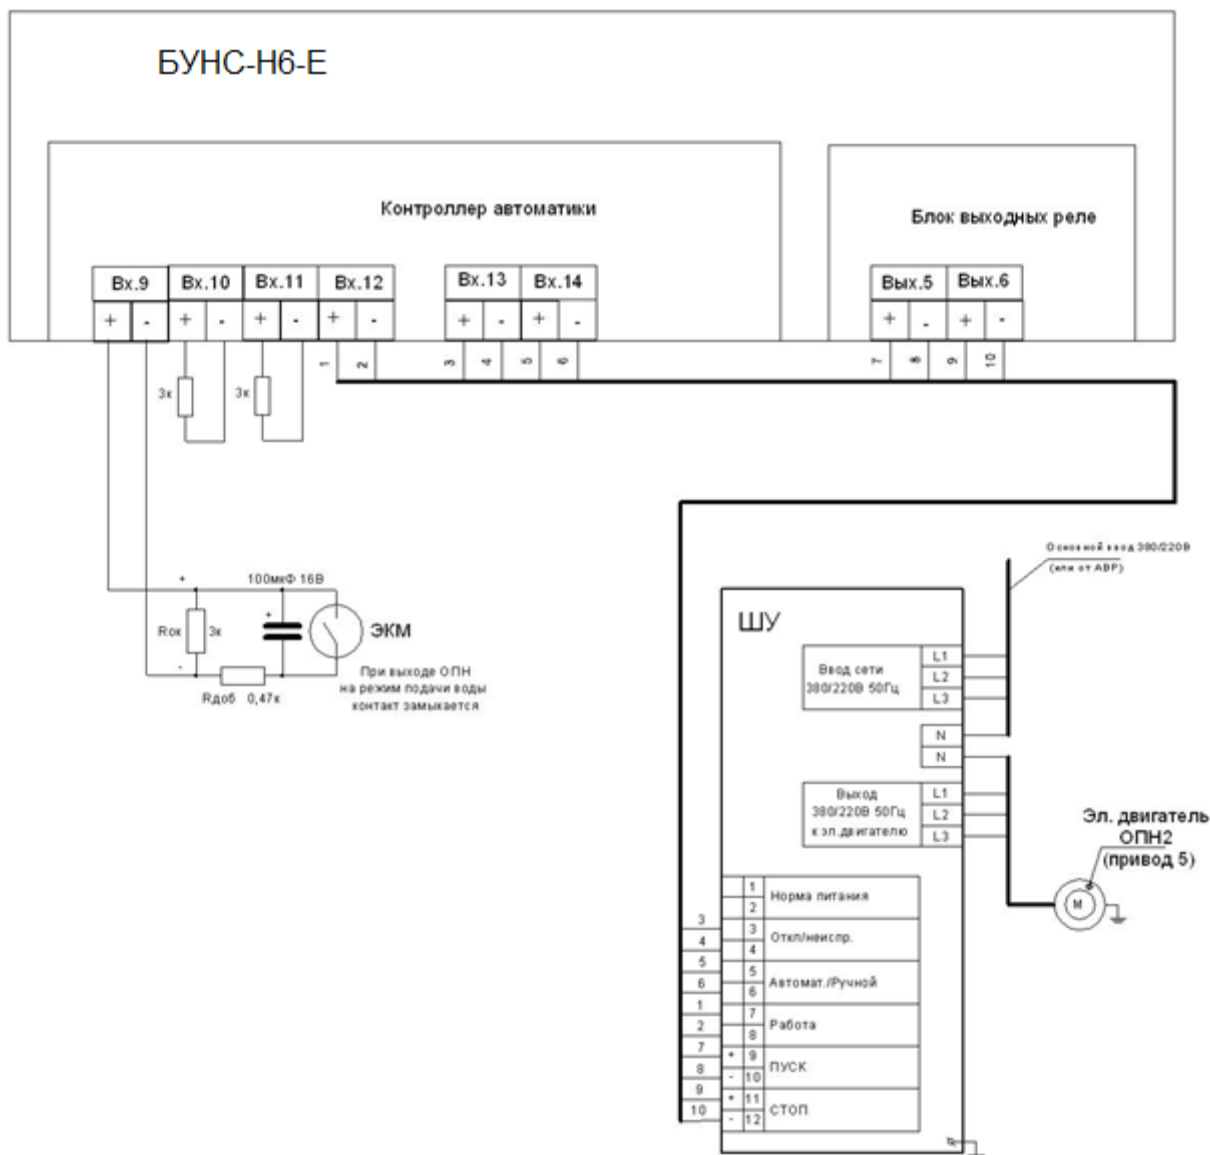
БУНС-Н6-Е

Контроллер автоматики

Блок выходных реле

| Вх.9 | | Вх.10 | | Вх.11 | | Вх.12 | |
|---|---|---|---|---|---|---|---|
| + | - | + | - | + | - | + | - |

| Вх.13 | | Вх.14 | |
|---|---|---|---|
| + | - | + | - |

| Вых.5 | | Вых.6 | |
|---|---|---|---|
| + | - | + | - |

1 2 3 4 5 6 7 8 9 10

3к 3к

100мкФ 16В

+ + Rок 3к - ЭКМ

Rдоб 0,47к

При выходе ОПН на режим подачи воды контакт замыкается

Основной ввод 380/220В (или от АВР)

ШУ

Ввод сети 380/220В 50Гц L1 L2 L3

N N

Выход 380/220В 50Гц к эл.двигателю L1 L2 L3

Эл. двигатель ОПН2 (привод 5)

M

| | 1 | Норма питания |
|---|---|---|
| | 2 | |
| 3 | 3 | Откл/неиспр. |
| 4 | 4 | |
| 5 | 5 | Автомат./Ручной |
| 6 | 6 | |
| 1 | 7 | Работа |
| 2 | 8 | |
| 7 | + 9 | ПУСК |
| 8 | - 10 | |
| 9 | + 11 | СТОП |
| 10 | - 12 | |